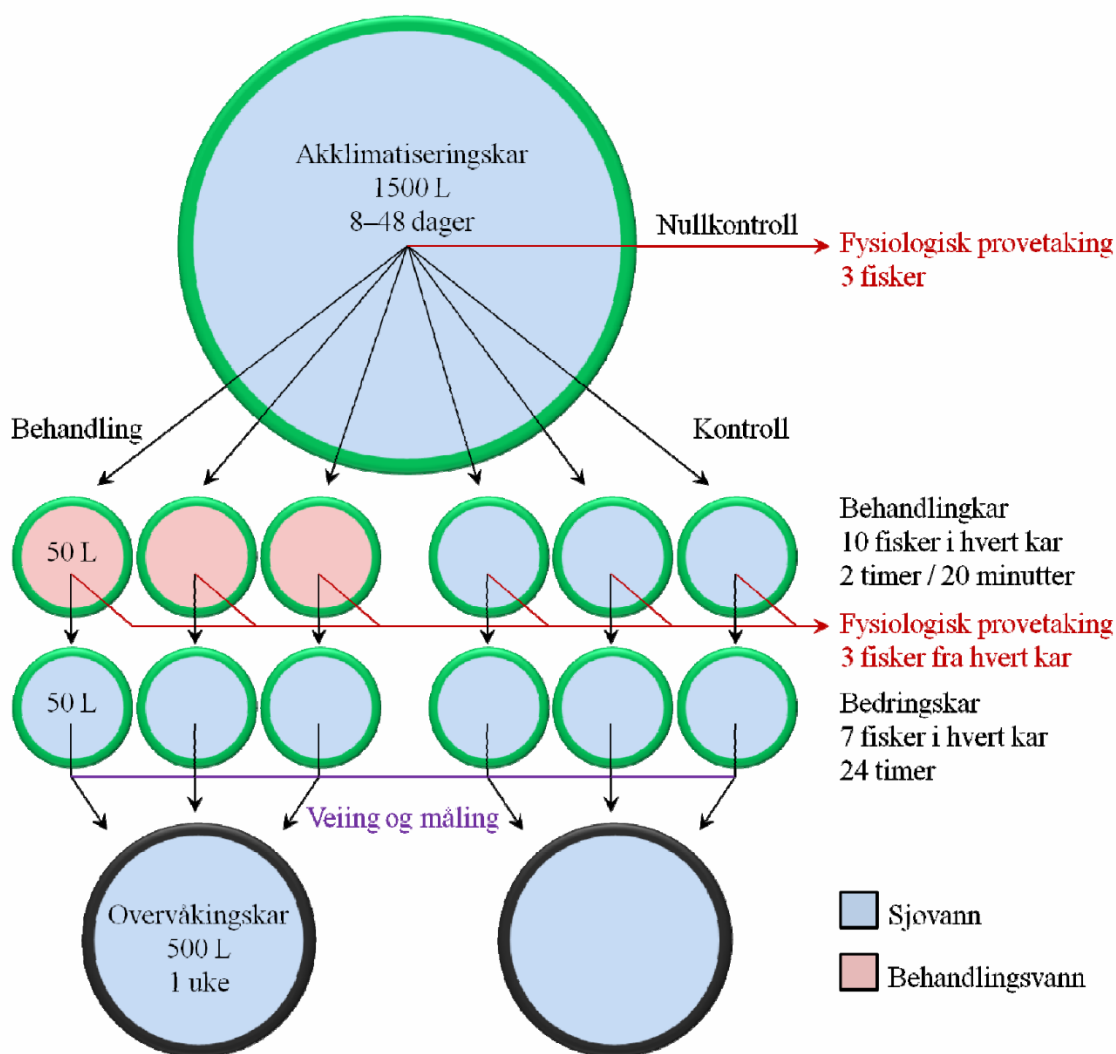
Akklimatiseringskar
1500 L
8–48 dager

Nullkontroll

Fysiologisk provetaking
3 fisker

Behandling

Kontroll

50 L

Behandlingkar
10 fisker i hvert kar
2 timer / 20 minutter

Fysiologisk provetaking
3 fisker fra hvert kar

50 L

Bedringskar
7 fisker i hvert kar
24 timer

Veiing og måling

Overvåkingskar
500 L
1 uke

Sjovann

Behandlingsvann